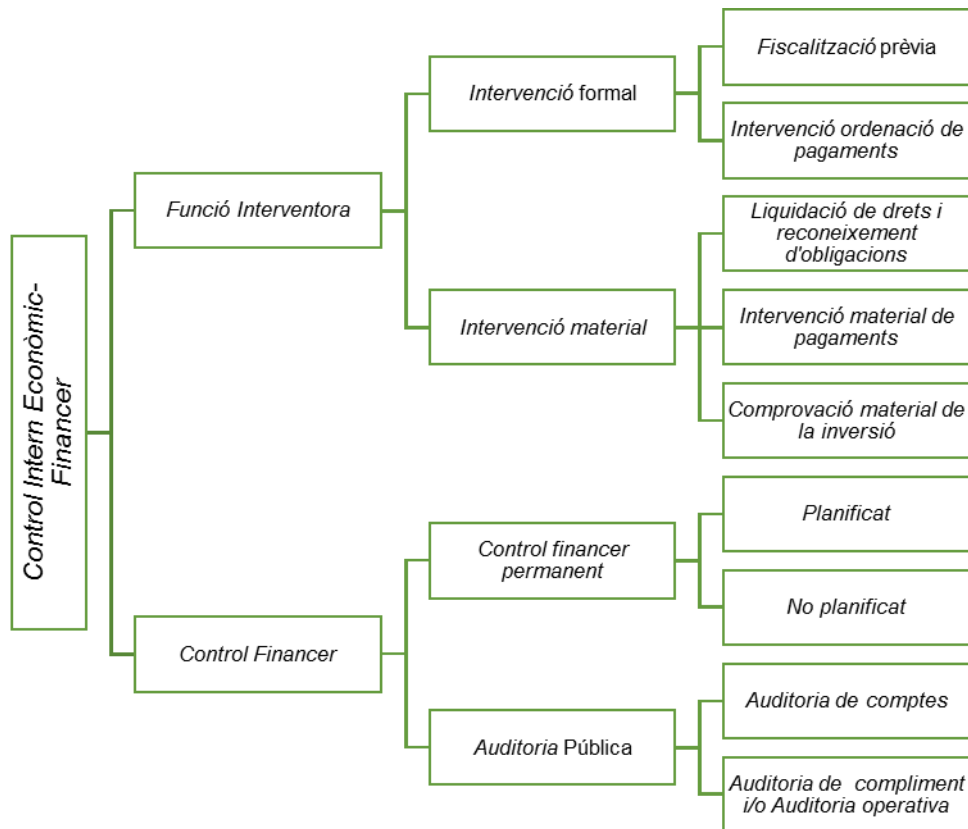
Control Intern Econòmic-Financer

Funció Interventora

Intervenció formal

Fiscalització prèvia

Intervenció ordenació de pagaments

Intervenció material

Liquidació de drets i reconeixement d'obligacions

Intervenció material de pagaments

Comprovació material de la inversió

Control Financer

Control financer permanent

Planificat

No planificat

Auditoria Pública

Auditoria de comptes

Auditoria de compliment i/o Auditoria operativa